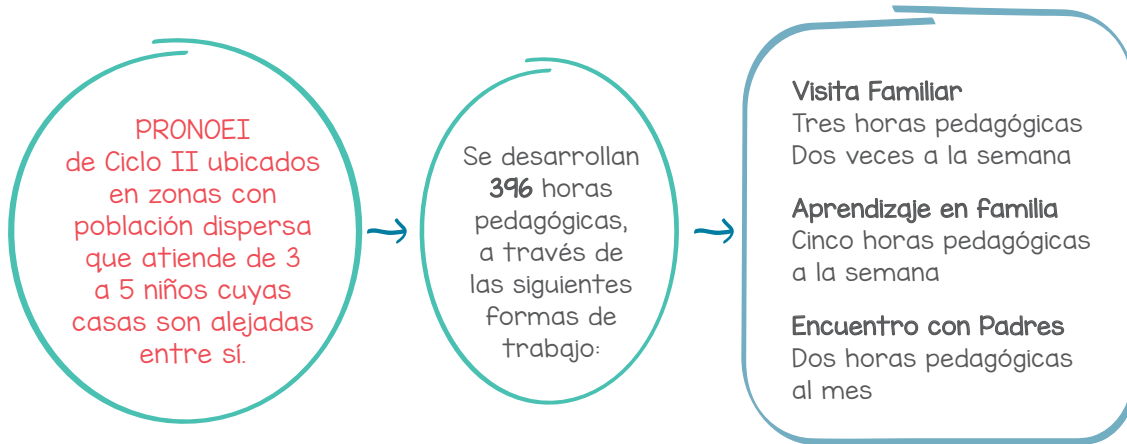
PRONOEI de Ciclo II ubicados en zonas con población dispersa que atiende de 3 a 5 niños cuyas casas son alejadas entre sí.

Se desarrollan **396** horas pedagógicas, a través de las siguientes formas de trabajo:

**Visita Familiar**
Tres horas pedagógicas
Dos veces a la semana

**Aprendizaje en familia**
Cinco horas pedagógicas a la semana

**Encuentro con Padres**
Dos horas pedagógicas al mes